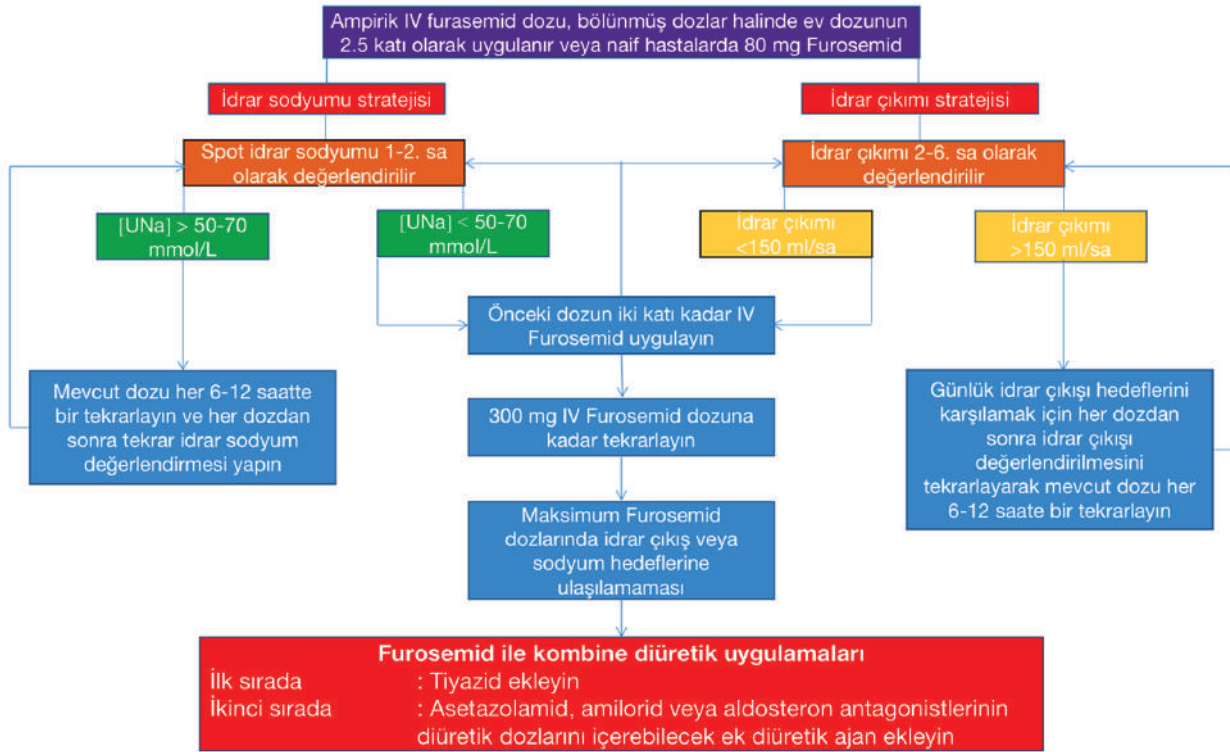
Ampirik IV furasemid dozu, bölünmüş dozlar halinde ev dozunun 2.5 katı olarak uygulanır veya naif hastalarda 80 mg Furosemid

İdrar sodyumu stratejisi

İdrar çıkımı stratejisi

Spot idrar sodyumu 1-2. sa olarak değerlendirilir

İdrar çıkımı 2-6. sa olarak değerlendirilir

[UNa] > 50-70 mmol/L

[UNa] < 50-70 mmol/L

İdrar çıkımı <150 ml/sa

İdrar çıkımı >150 ml/sa

Önceki dozun iki katı kadar IV Furosemid uygulayın

Mevcut dozu her 6-12 saatte bir tekrarlayın ve her dozdan sonra tekrar idrar sodyum değerlendirmesi yapın

300 mg IV Furosemid dozuna kadar tekrarlayın

Günlük idrar çıkışı hedeflerini karşılamak için her dozdan sonra idrar çıkışı değerlendirilmesini tekrarlayarak mevcut dozu her 6-12 saate bir tekrarlayın

Maksimum Furosemid dozlarında idrar çıkış veya sodyum hedeflerine ulaşılamaması

Furosemid ile kombine diüretik uygulamaları
İlk sırada : Tiyazid ekleyin
İkinci sırada : Asetazolamid, amilorid veya aldosteron antagonistlerinin diüretik dozlarını içerebilecek ek diüretik ajan ekleyin